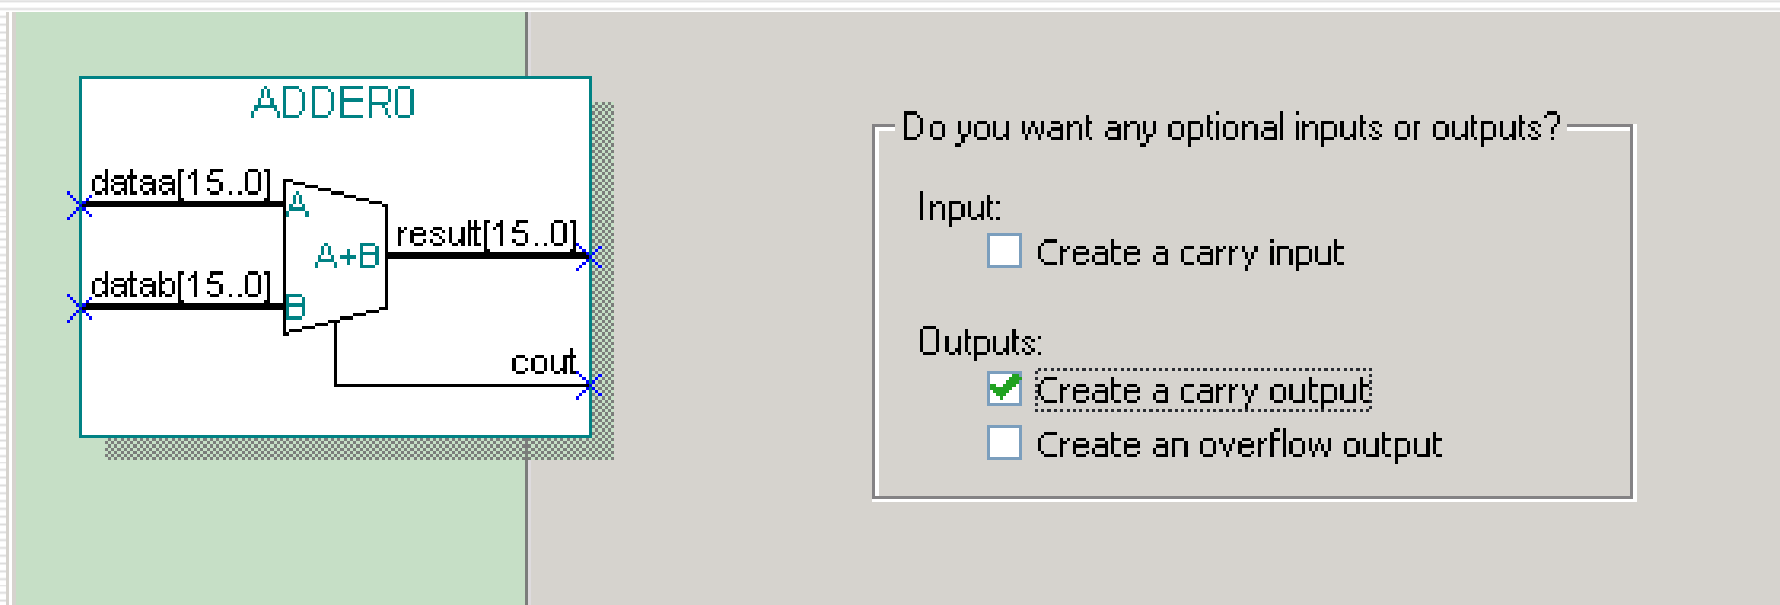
ADDER0

dataa[15..0]

A

A+B

result[15..0]

datab[15..0]

B

cout

Do you want any optional inputs or outputs?

Input:

Create a carry input

Outputs:

Create a carry output

Create an overflow output